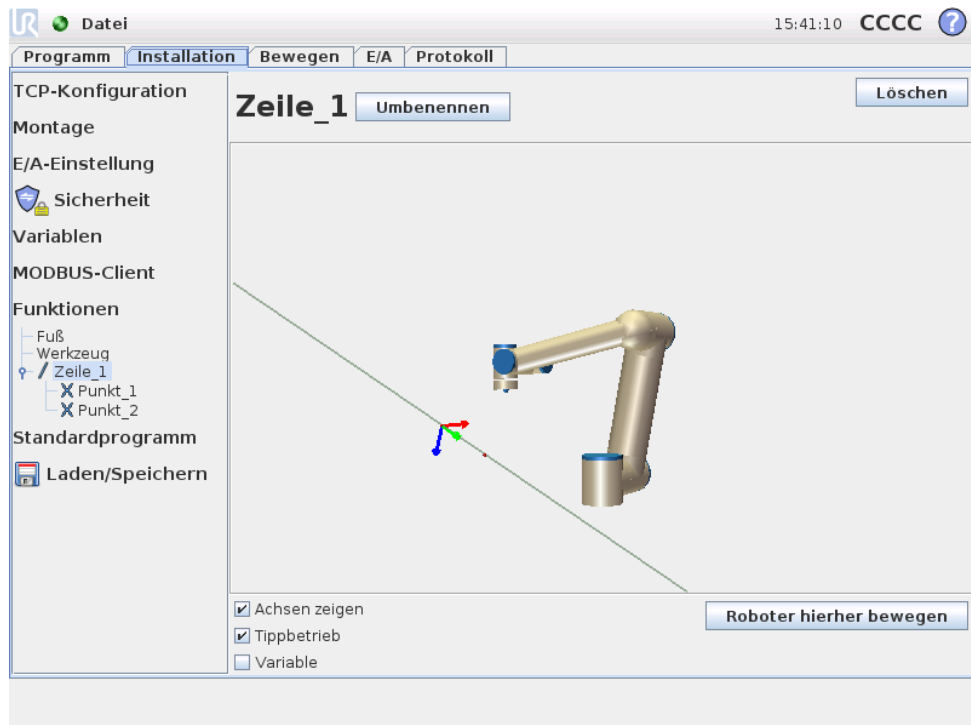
Datei

15:41:10 CCCC ?

Programm | Installation | Bewegen | E/A | Protokoll

TCP-Konfiguration

Montage

E/A-Einstellung

Sicherheit

Variablen

MODBUS-Client

Funktionen

Fuß
Werkzeug
Zeile_1
Punkt_1
Punkt_2

Standardprogramm

Laden/Speichern

Zeile_1 Umbenennen

Löschen

Achsen zeigen

Tippbetrieb

Variable

Roboter hierher bewegen